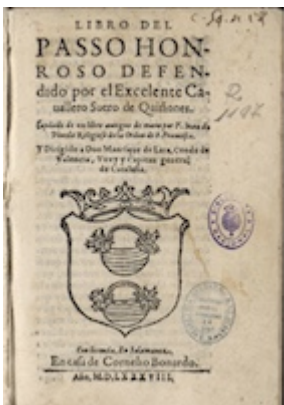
LIBRO DEL PASSO HONROSO DEFENDIDO por el Excelente Cauallero Suero de Quiñones.

Sacado de un libro antiguo de mano por F. Iuan de Pineda Religioso de la Orden de S. Francisco.

Y Dirigido a Don Manrique de Lara, Conde de Valencia, Virey y Capitan general de Cataluña.

Con licencia. En Salamanca. En casa de Cornelio Bonardo. Año, M.D.LXXXVIII.

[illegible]